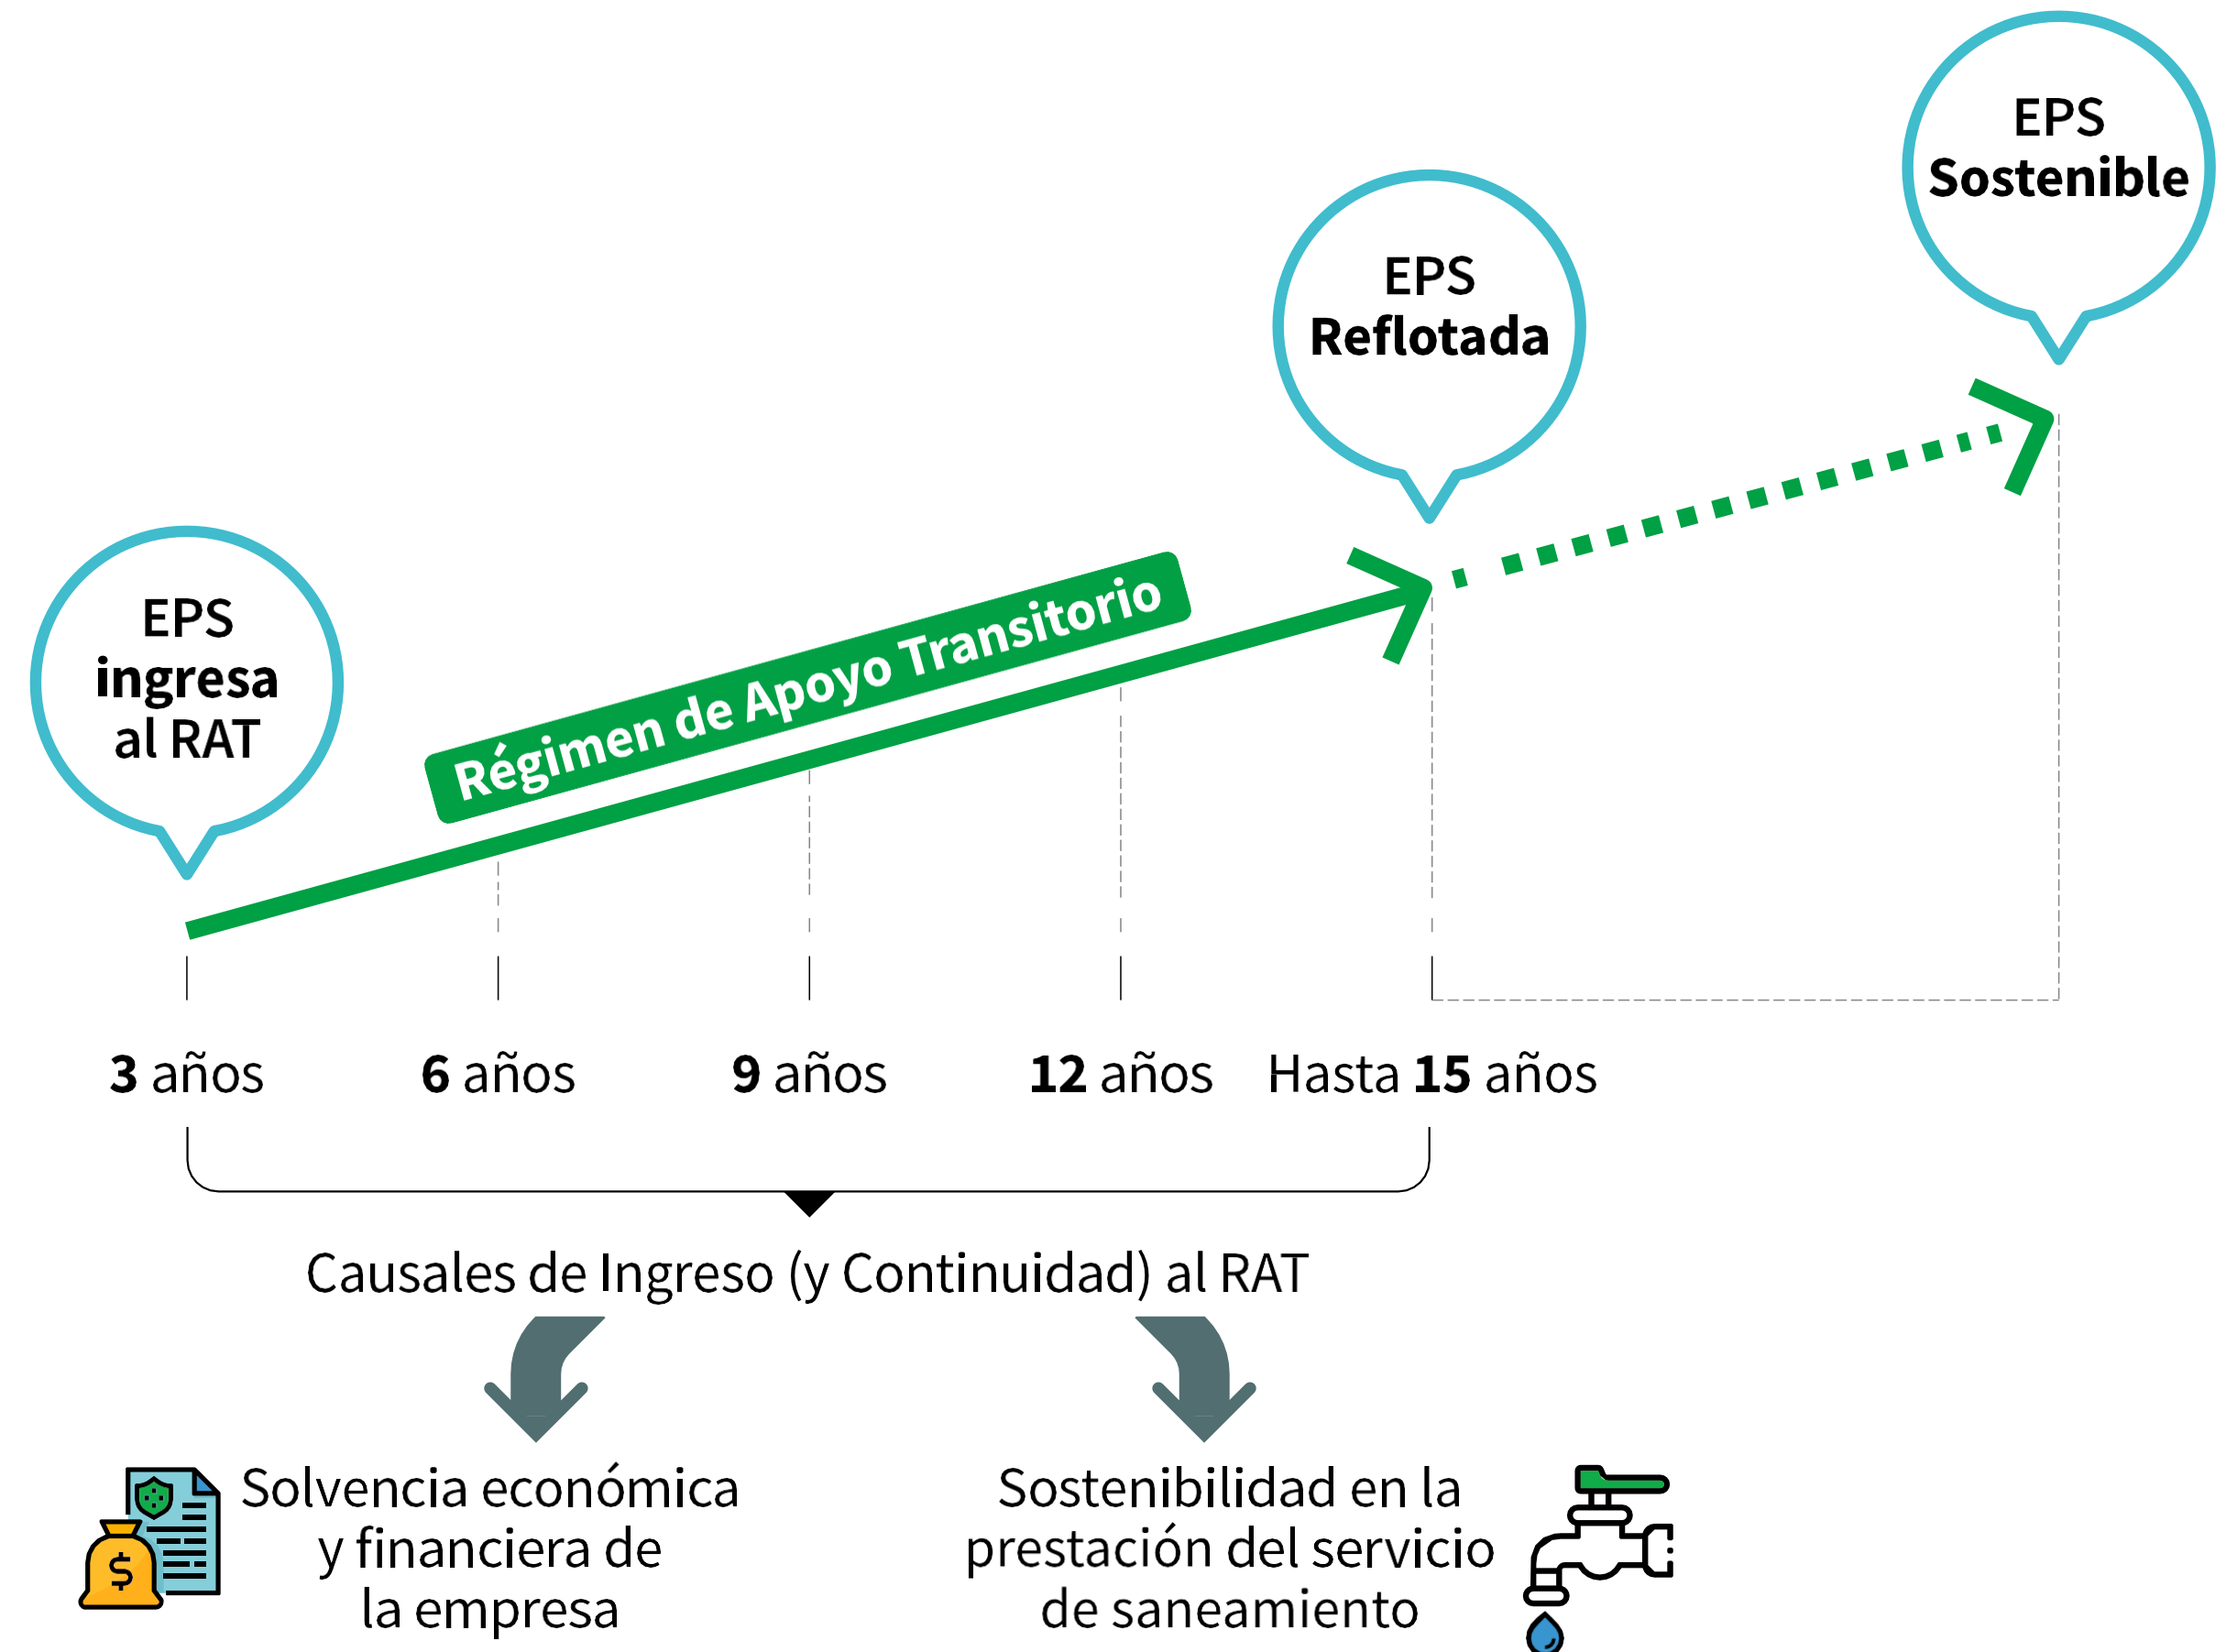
EPS Sostenible

EPS Reflotada

EPS ingresa al RAT

Régimen de Apoyo Transitorio

3 años

6 años

9 años

12 años

Hasta 15 años

Causales de Ingreso (y Continuidad) al RAT

Solvencia económica y financiera de la empresa

Sostenibilidad en la prestación del servicio de saneamiento